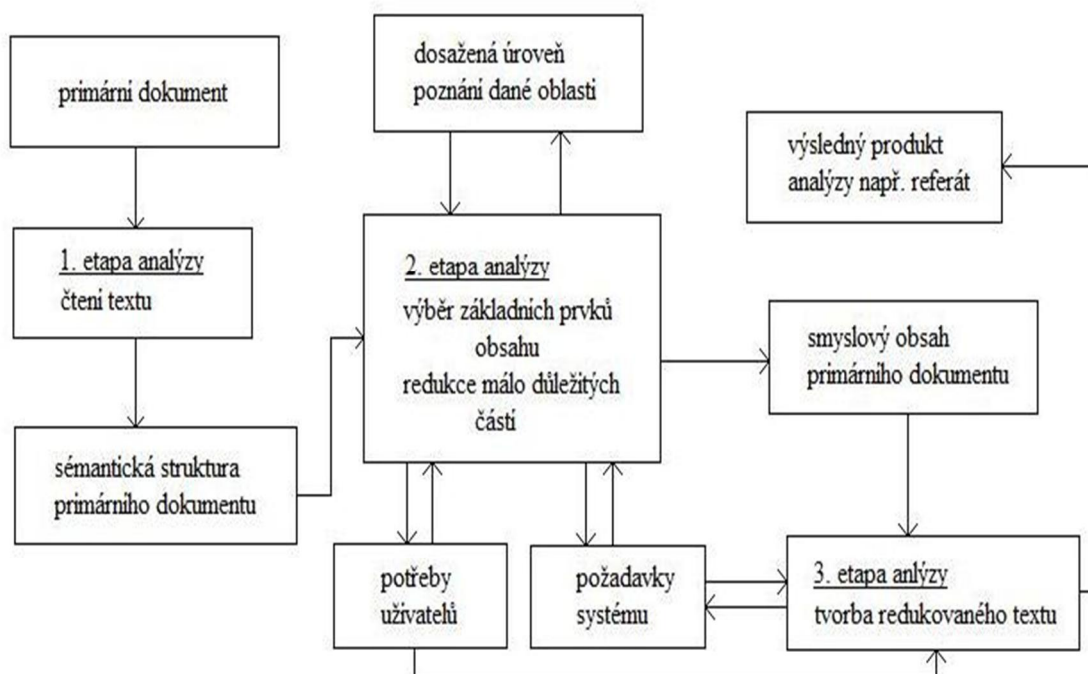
primární dokument

dosažená úroveň poznání dané oblasti

výsledný produkt analýzy např. referát

1. etapa analýzy
čtení textu

2. etapa analýzy
výběr základních prvků obsahu
redukce málo důležitých částí

smyslový obsah primárního dokumentu

sémantická struktura primárního dokumentu

potřeby uživatelů

požadavky systému

3. etapa anlýzy
tvorba redukovaného textu